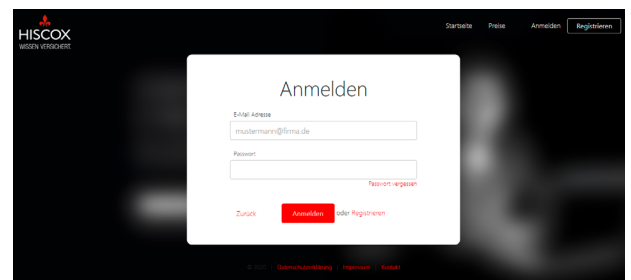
HISCOX
WISSEN VERSICHERT.

Startseite Preise Anmelden Registrieren

Anmelden

E-Mail Adresse
mustermann@firma.de

Passwort

Passwort vergessen

Zurück Anmelden oder Registrieren

© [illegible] | Datenschutzerklärung | Impressum | Kontakt